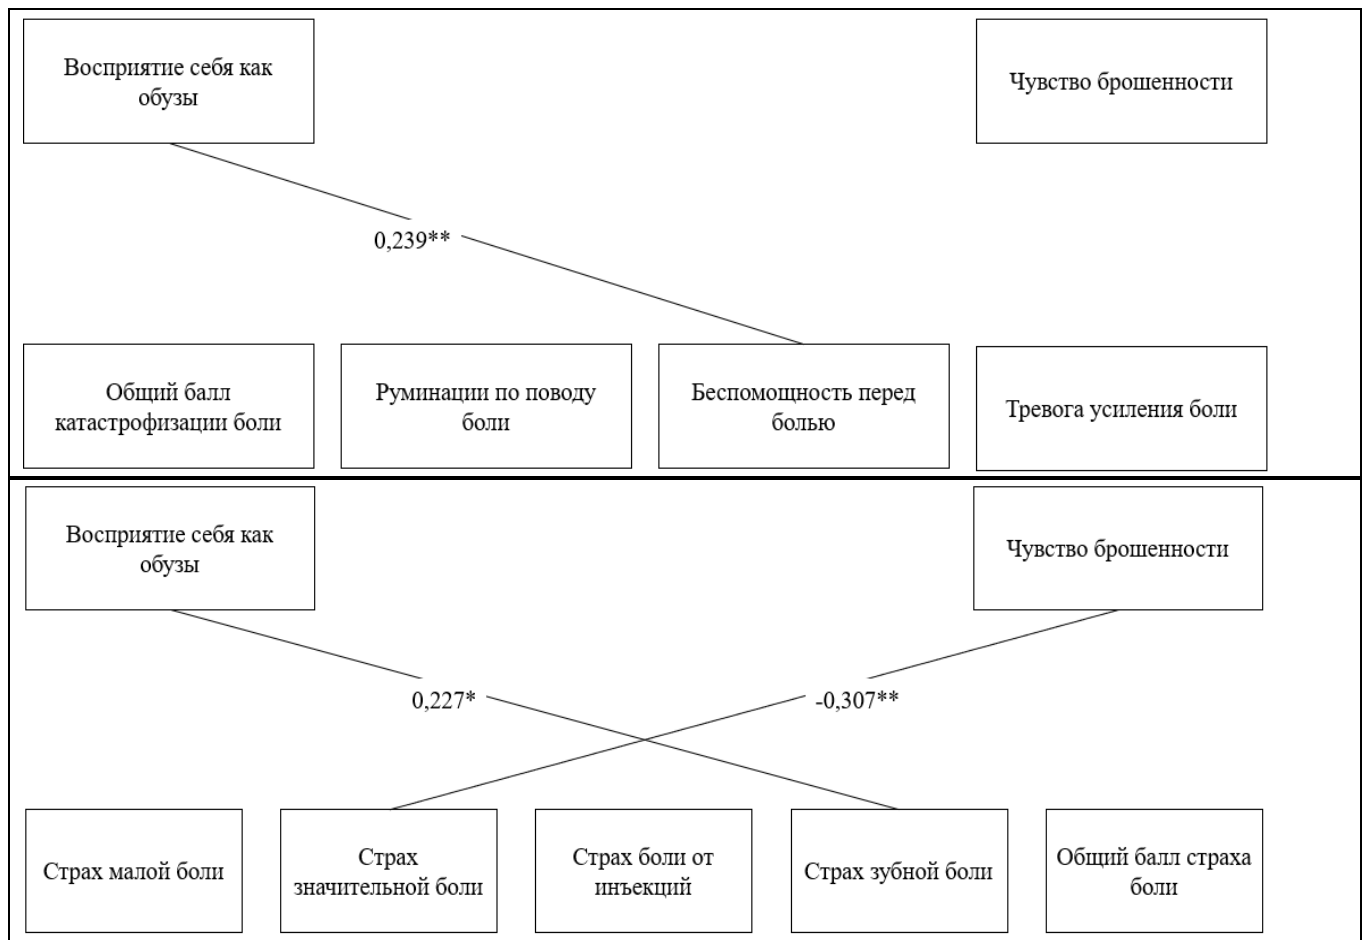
Восприятие себя как обузы

Чувство брошенности

0,239**

Общий балл катастрофизации боли

Руминации по поводу боли

Беспомощность перед болью

Тревога усиления боли

Восприятие себя как обузы

Чувство брошенности

0,227*

-0,307**

Страх малой боли

Страх значительной боли

Страх боли от инъекций

Страх зубной боли

Общий балл страха боли